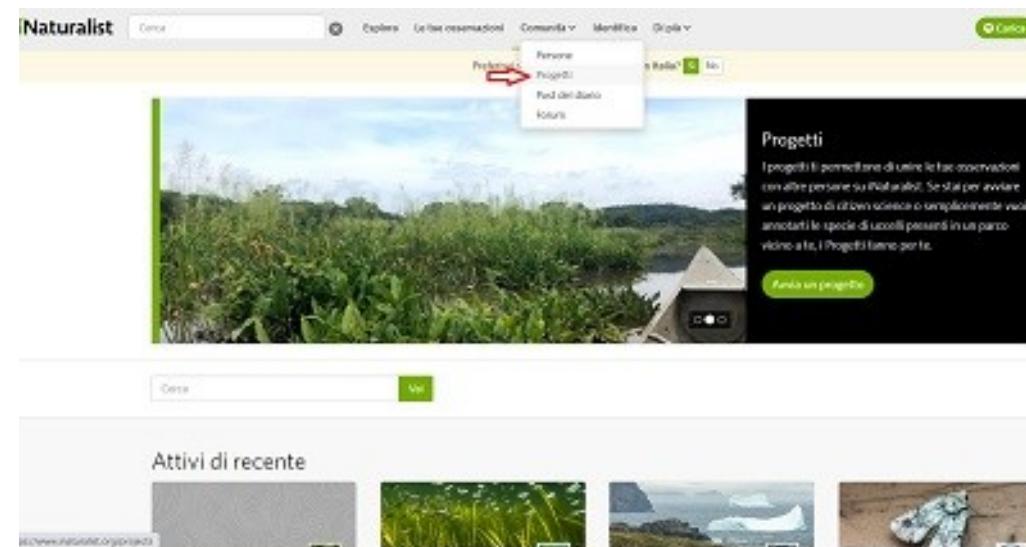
iNaturalist Cerca Esplora Le tue osservazioni Comunità Identifica Di più Carica

Persone
Progetti
Post del diario
Forum

Preferisci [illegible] in Italia? Sì No

Progetti

I progetti ti permettono di unire le tue osservazioni con altre persone su iNaturalist. Se stai per avviare un progetto di citizen science o semplicemente vuoi annotarti le specie di uccelli presenti in un parco vicino a te, i Progetti fanno per te.

Avvia un progetto

Cerca Vai

Attivi di recente

https://www.inaturalist.org/projects